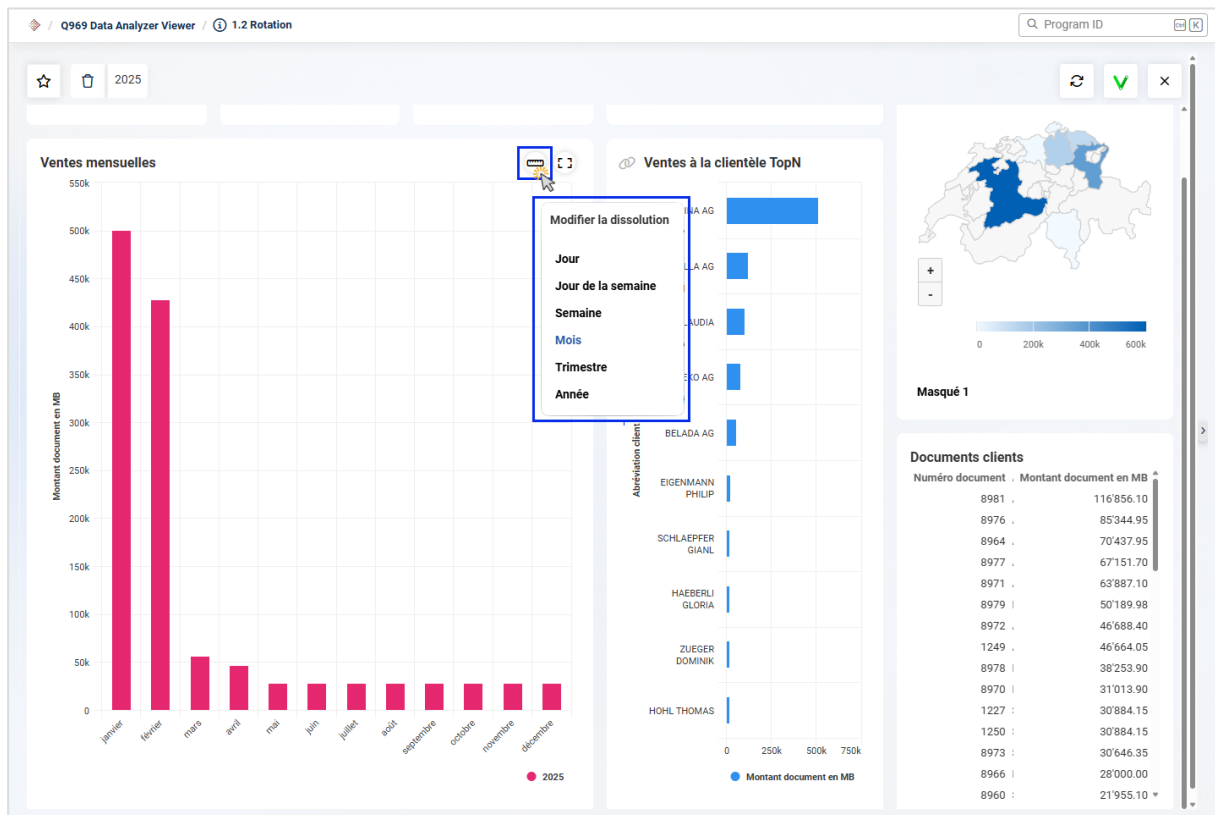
Q969 Data Analyzer Viewer / 1.2 Rotation

Program ID Ctrl K

2025

Ventes mensuelles

550k
500k
450k
400k
350k
300k
250k
200k
150k
100k
50k
0

Montant document en MB

janvier
février
mars
avril
mai
juin
juillet
août
septembre
octobre
novembre
décembre

2025

Modifier la dissolution

Jour
Jour de la semaine
Semaine
Mois
Trimestre
Année

Ventes à la clientèle TopN

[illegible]NA AG
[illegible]LLA AG
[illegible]LAUDIA
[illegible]KO AG
BELADA AG
EIGENMANN PHILIP
SCHLAEPFER GIANL
HAEBERLI GLORIA
ZUEGER DOMINIK
HOHL THOMAS

Abréviation client

0
250k
500k
750k

Montant document en MB

+
-

0
200k
400k
600k

Masqué 1

Documents clients

| Numéro document | Montant document en MB |
|---|---|
| 8981 | 116'856.10 |
| 8976 | 85'344.95 |
| 8964 | 70'437.95 |
| 8977 | 67'151.70 |
| 8971 | 63'887.10 |
| 8979 | 50'189.98 |
| 8972 | 46'688.40 |
| 1249 | 46'664.05 |
| 8978 | 38'253.90 |
| 8970 | 31'013.90 |
| 1227 | 30'884.15 |
| 1250 | 30'884.15 |
| 8973 | 30'646.35 |
| 8966 | 28'000.00 |
| 8960 | 21'955.10 |